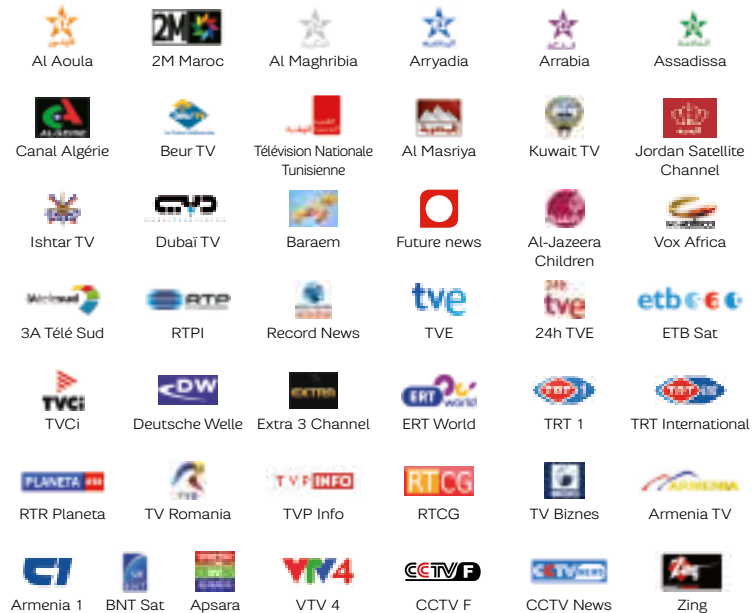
2M

Al Aoula | 2M Maroc | Al Maghribia | Arryadia | Arrabia | Assadissa

Canal Algérie | Beur TV | Télévision Nationale Tunisienne | Al Masriya | Kuwait TV | Jordan Satellite Channel

Ishtar TV | Dubaï TV | Baraem | Future news | Al-Jazeera Children | Vox Africa

RTP

tve

24h tve

etb

3A Télé Sud | RTPI | Record News | TVE | 24h TVE | ETB Sat

TVCi

DW

EXTRA

ERT world

TRT 1

TRT INT

TVCi | Deutsche Welle | Extra 3 Channel | ERT World | TRT 1 | TRT International

PLANETA

TVP INFO

RTCG

ARMENIA

RTR Planeta | TV Romania | TVP Info | RTCG | TV Biznes | Armenia TV

VTV4

CCTV F

CCTV NEWS

Armenia 1 | BNT Sat | Apsara | VTV 4 | CCTV F | CCTV News | Zing